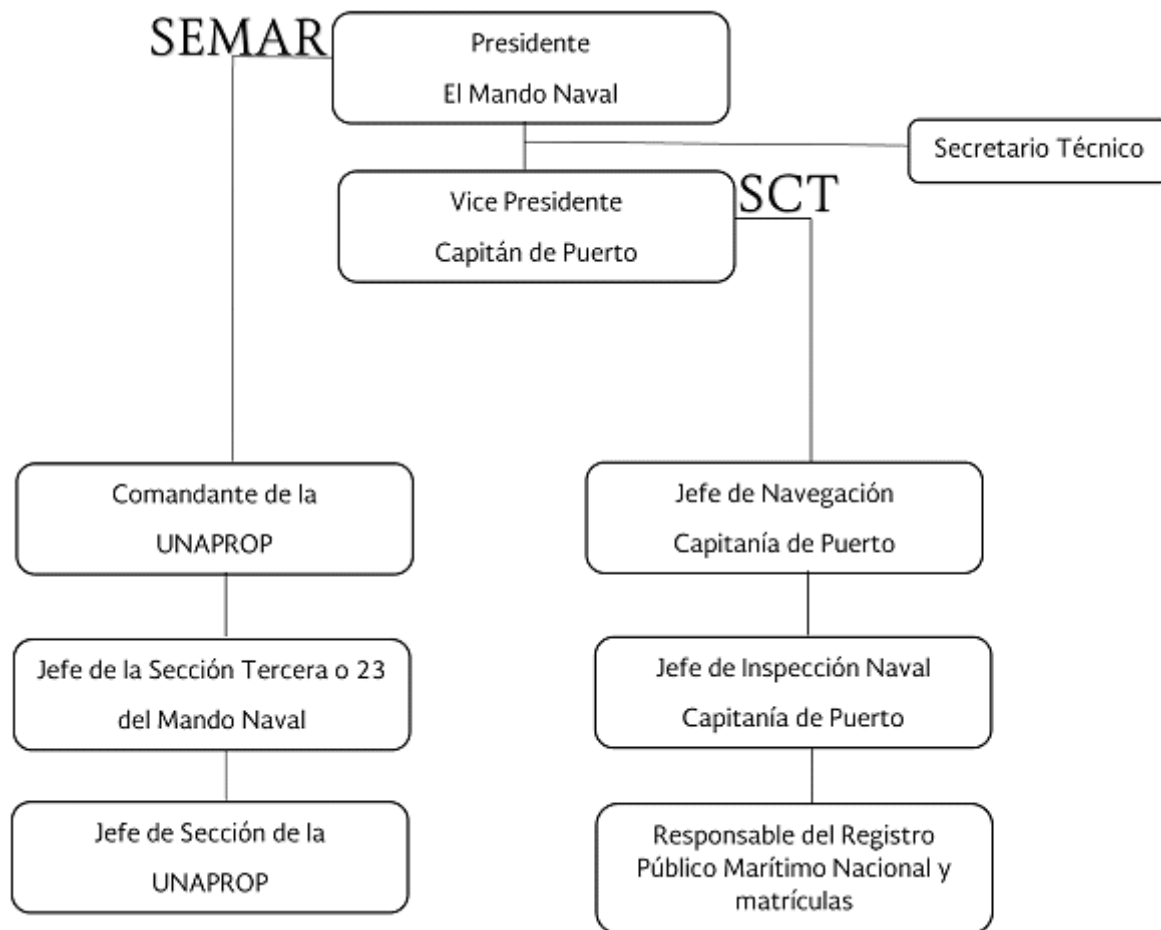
SEMAR

Presidente
El Mando Naval

Secretario Técnico

Vice Presidente
Capitán de Puerto

SCT

Comandante de la
UNAPROP

Jefe de la Sección Tercera o 23
del Mando Naval

Jefe de Sección de la
UNAPROP

Jefe de Navegación
Capitanía de Puerto

Jefe de Inspección Naval
Capitanía de Puerto

Responsable del Registro Público Marítimo Nacional y matrículas